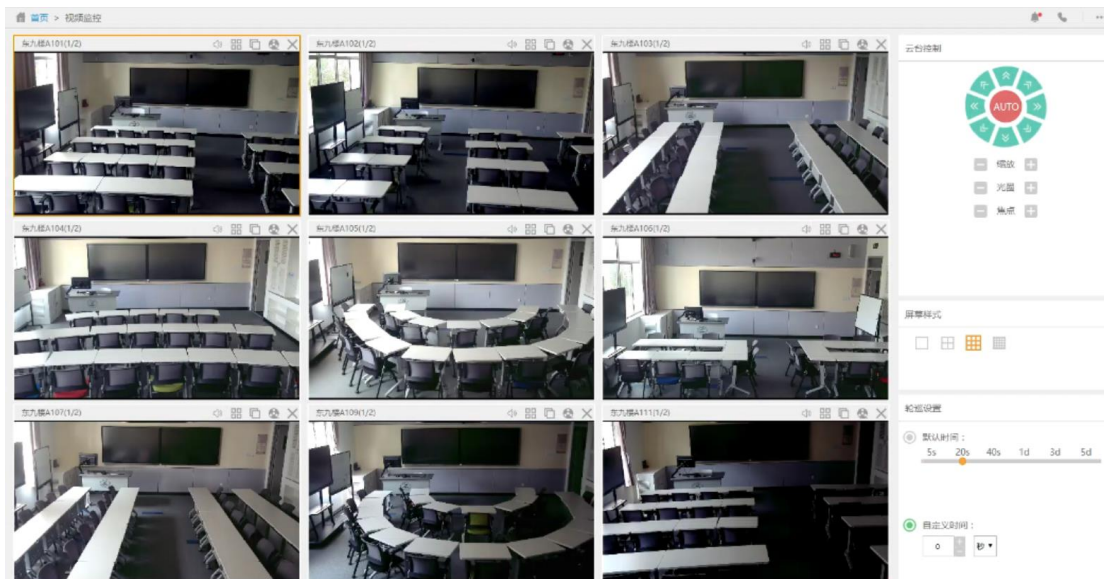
首页 > 视频监控

东九楼A101(1/2)

东九楼A102(1/2)

东九楼A103(1/2)

东九楼A104(1/2)

东九楼A105(1/2)

东九楼A106(1/2)

东九楼A107(1/2)

东九楼A109(1/2)

东九楼A111(1/2)

云台控制

AUTO

缩放

光圈

焦点

屏幕样式

轮巡设置

默认时间：

5s 20s 40s 1d 3d 5d

自定义时间：

0 秒